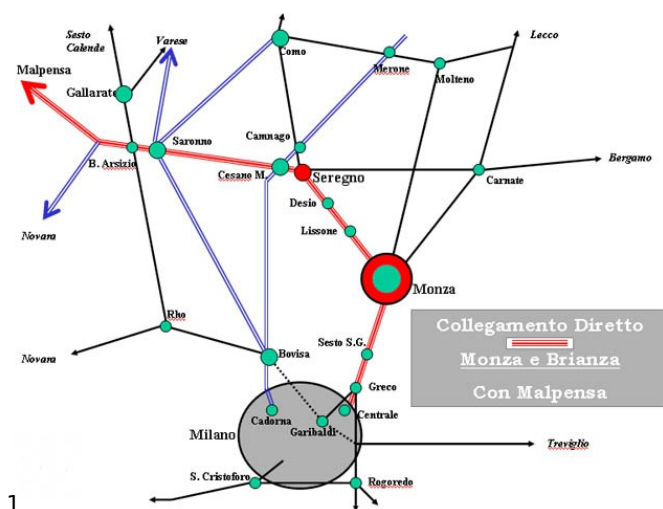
Sesto Calende
Varese
Como
Merone
Lecco
Malpensa
Gallarate
Molteno
Saronno
Camnago
B. Arsizio
Cesano M.
Seregno
Bergamo
Carnate
Desio
Novara
Lissone
Monza
Rho
Collegamento Diretto
Monza e Brianza
Con Malpensa
Sesto S.G.
Novara
Bovisa
Greco
Centrale
Cadorna
Milano
Garibaldi
Treviglio
S. Cristoforo
Rogoredo
1